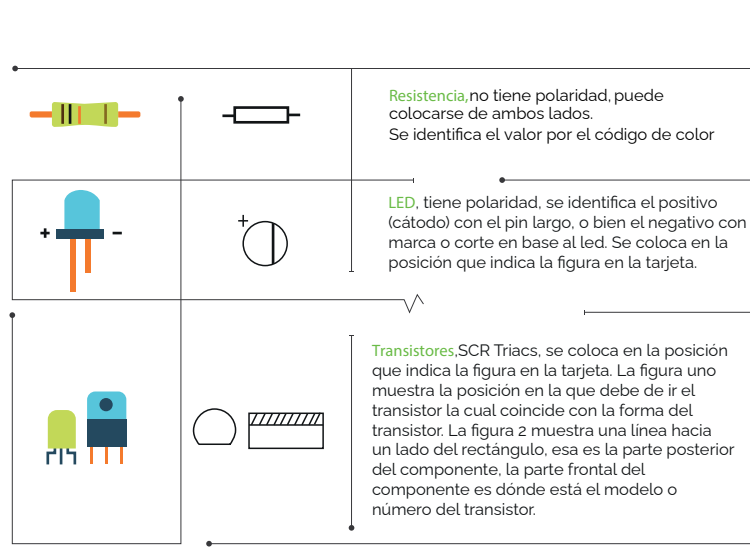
Resistencia,no tiene polaridad, puede colocarse de ambos lados.
Se identifica el valor por el código de color

+ −

+

LED, tiene polaridad, se identifica el positivo (cátodo) con el pin largo, o bien el negativo con marca o corte en base al led. Se coloca en la posición que indica la figura en la tarjeta.

Transistores,SCR Triacs, se coloca en la posición que indica la figura en la tarjeta. La figura uno muestra la posición en la que debe de ir el transistor la cual coincide con la forma del transistor. La figura 2 muestra una línea hacia un lado del rectángulo, esa es la parte posterior del componente, la parte frontal del componente es dónde está el modelo o número del transistor.